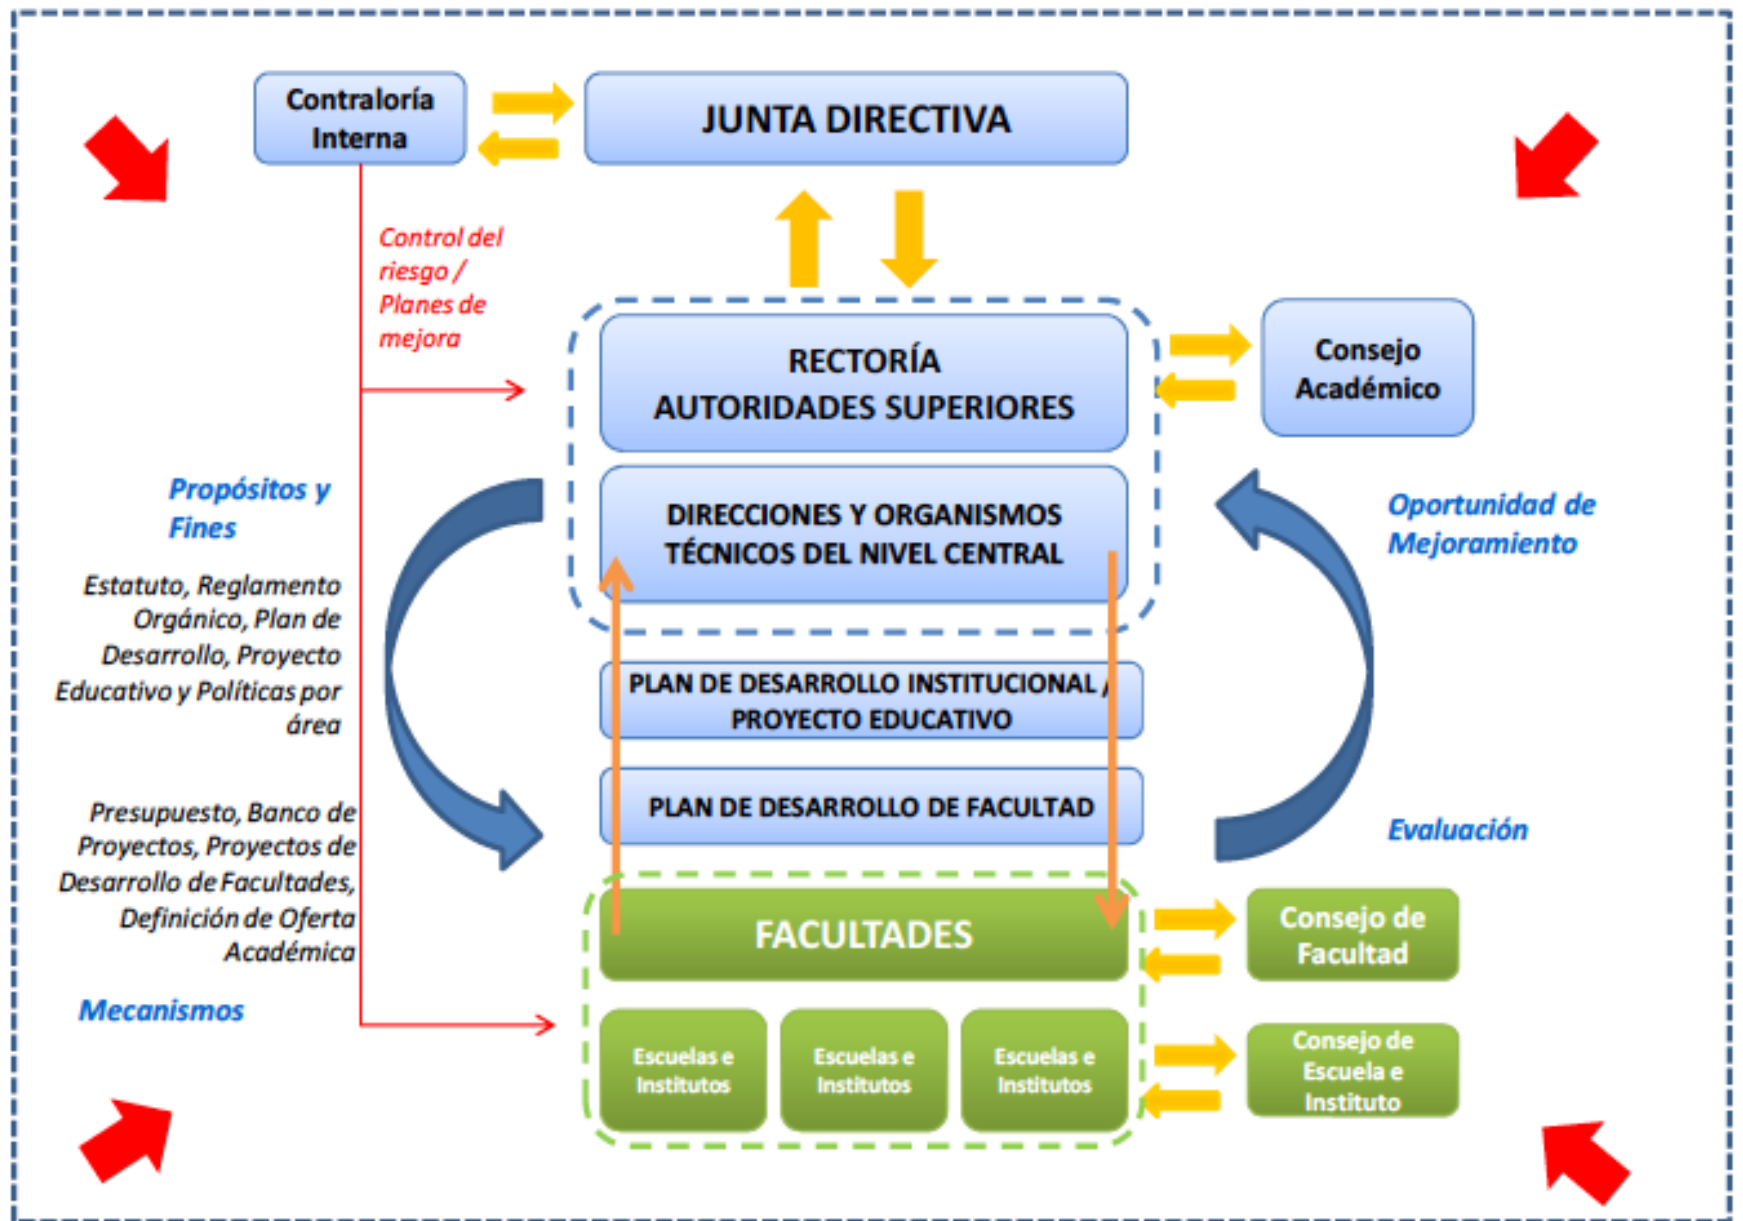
Contraloría Interna

JUNTA DIRECTIVA

Control del riesgo / Planes de mejora

RECTORÍA
AUTORIDADES SUPERIORES

Consejo Académico

Propósitos y Fines

Estatuto, Reglamento Orgánico, Plan de Desarrollo, Proyecto Educativo y Políticas por área

DIRECCIONES Y ORGANISMOS TÉCNICOS DEL NIVEL CENTRAL

Oportunidad de Mejoramiento

PLAN DE DESARROLLO INSTITUCIONAL / PROYECTO EDUCATIVO

PLAN DE DESARROLLO DE FACULTAD

Evaluación

Presupuesto, Banco de Proyectos, Proyectos de Desarrollo de Facultades, Definición de Oferta Académica

FACULTADES

Consejo de Facultad

Mecanismos

Escuelas e Institutos

Escuelas e Institutos

Escuelas e Institutos

Consejo de Escuela e Instituto